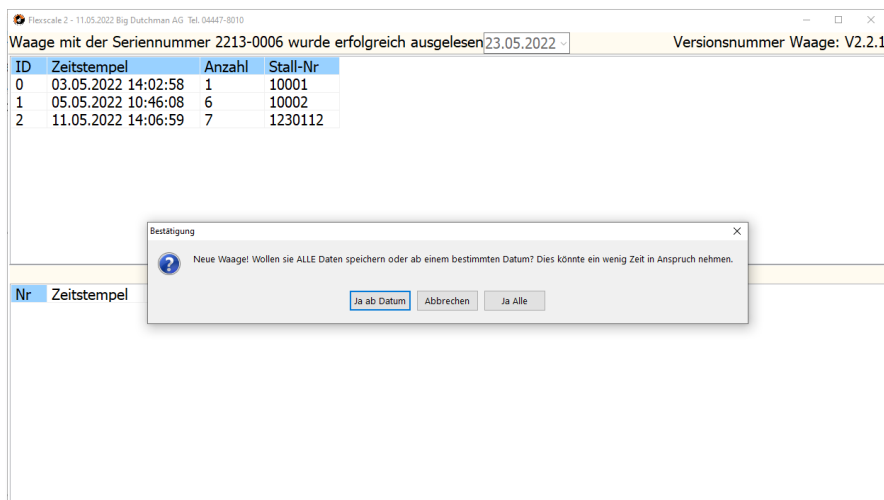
Flexscale 2 - 11.05.2022 Big Dutchman AG Tel. 04447-8010

Waage mit der Seriennummer 2213-0006 wurde erfolgreich ausgelesen 23.05.2022

Versionsnummer Waage: V2.2.1

| ID | Zeitstempel | Anzahl | Stall-Nr |
|---|---|---|---|
| 0 | 03.05.2022 14:02:58 | 1 | 10001 |
| 1 | 05.05.2022 10:46:08 | 6 | 10002 |
| 2 | 11.05.2022 14:06:59 | 7 | 1230112 |

Bestätigung

Neue Waage! Wollen sie ALLE Daten speichern oder ab einem bestimmten Datum? Dies könnte ein wenig Zeit in Anspruch nehmen.

Ja ab Datum
Abbrechen
Ja Alle

Nr Zeitstempel